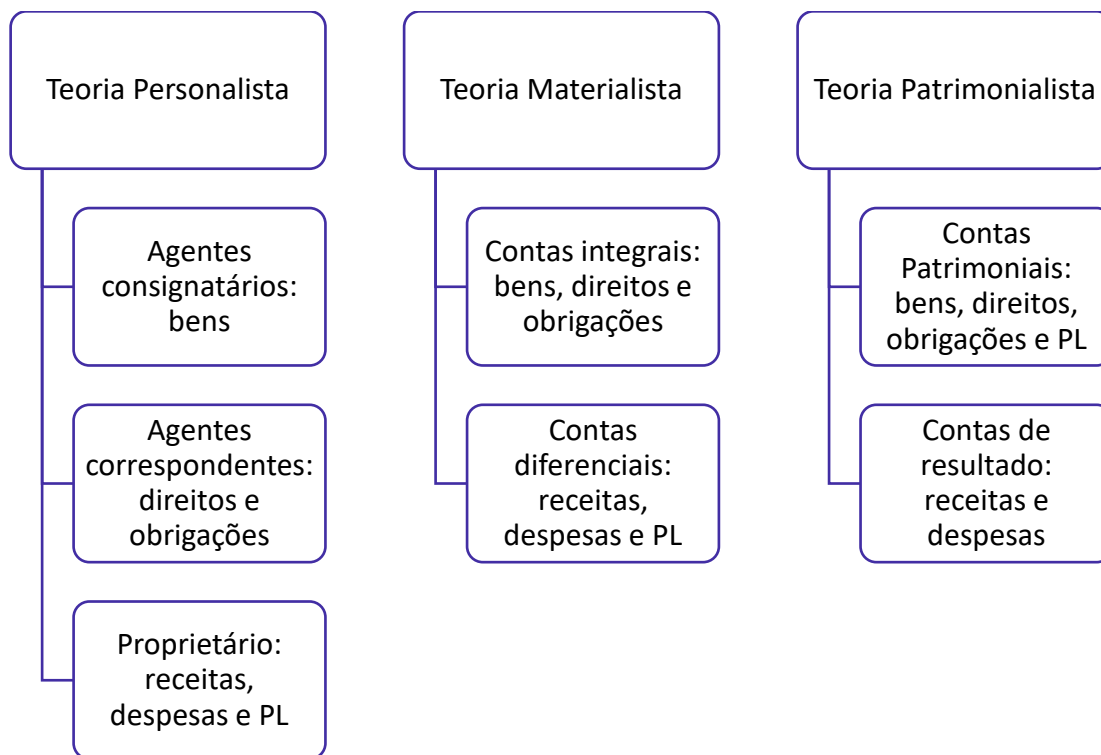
Teoria Personalista

Agentes consignatários: bens

Agentes correspondentes: direitos e obrigações

Proprietário: receitas, despesas e PL

Teoria Materialista

Contas integrais: bens, direitos e obrigações

Contas diferenciais: receitas, despesas e PL

Teoria Patrimonialista

Contas Patrimoniais: bens, direitos, obrigações e PL

Contas de resultado: receitas e despesas